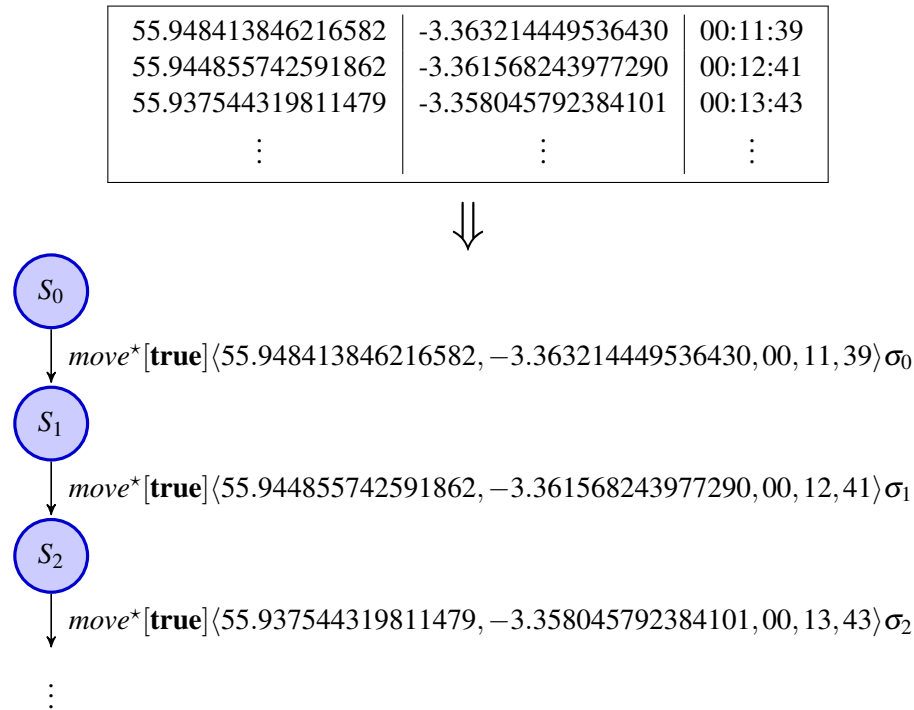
| 55.948413846216582 | -3.363214449536430 | 00:11:39 |
|---|---|---|
| 55.944855742591862 | -3.361568243977290 | 00:12:41 |
| 55.937544319811479 | -3.358045792384101 | 00:13:43 |
| $\vdots$ | $\vdots$ | $\vdots$ |

$\Downarrow$

$S_0$

$move^{\star}[\textbf{true}]\langle 55.948413846216582, -3.363214449536430, 00, 11, 39\rangle\sigma_0$

$S_1$

$move^{\star}[\textbf{true}]\langle 55.944855742591862, -3.361568243977290, 00, 12, 41\rangle\sigma_1$

$S_2$

$move^{\star}[\textbf{true}]\langle 55.937544319811479, -3.358045792384101, 00, 13, 43\rangle\sigma_2$

$\vdots$